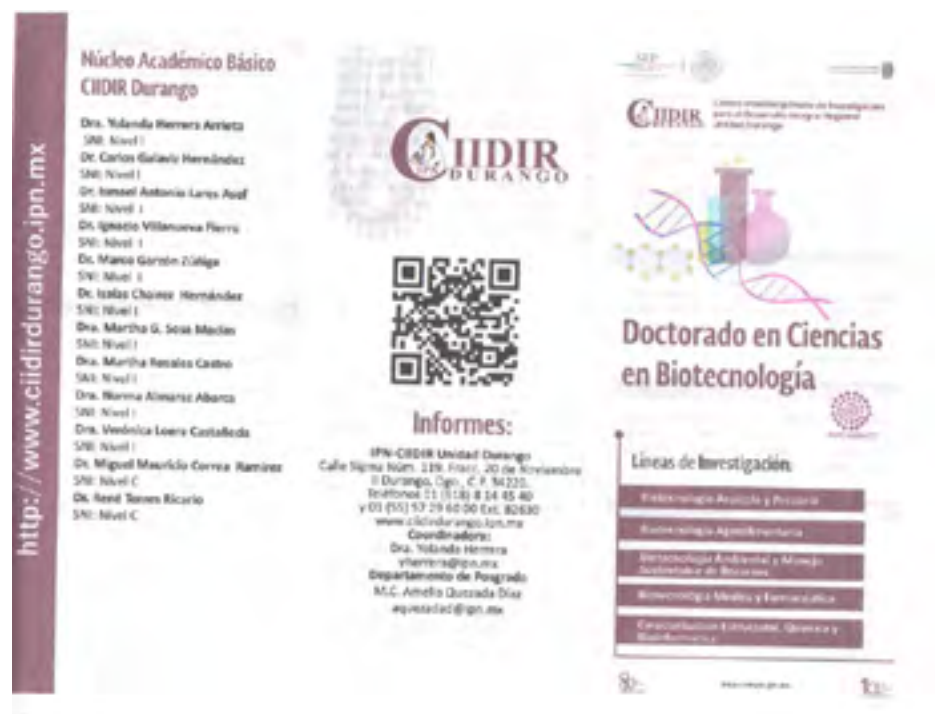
http://www.ciidirdurango.ipn.mx

Núcleo Académico Básico CIIDIR Durango

Dra. Yolanda Herrera Arrieta
SNI: Nivel I
Dr. Carlos Galaviz Hernández
SNI: Nivel I
Dr. Ismael Antonio Lares Asef
SNI: Nivel I
Dr. Ignacio Villanueva Fierro
SNI: Nivel I
Dr. Marco Garzón Zúñiga
SNI: Nivel II
Dr. Isaías Chairez Hernández
SNI: Nivel I
Dra. Martha G. Sosa Macías
SNI: Nivel I
Dra. Martha Rosales Castro
SNI: Nivel I
Dra. Norma Almaraz Abarca
SNI: Nivel I
Dra. Verónica Loera Castañeda
SNI: Nivel I
Dr. Miguel Mauricio Correa Ramírez
SNI: Nivel C
Dr. René Torres Ricario
SNI: Nivel C

CIIDIR DURANGO

Informes:
IPN-CIIDIR Unidad Durango
Calle Sigma Núm. 119, Fracc. 20 de Noviembre II Durango, Dgo., C.P. 34220.
Teléfonos 01 (618) 8 14 45 40
y 01 (55) 57 29 60 00 Ext. 82630
www.ciidirdurango.ipn.mx
Coordinadora:
Dra. Yolanda Herrera
yherrera@ipn.mx
Departamento de Posgrado
M.C. Amelia Quezada Díaz
aquezadad@ipn.mx

SEP

CIIDIR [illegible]

Doctorado en Ciencias en Biotecnología

Líneas de Investigación

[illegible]
Biotecnología Agroalimentaria
Biotecnología Ambiental y Manejo Sustentable de Recursos
Biotecnología Médica y Farmacéutica
Caracterización Estructural, Química y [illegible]

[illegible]